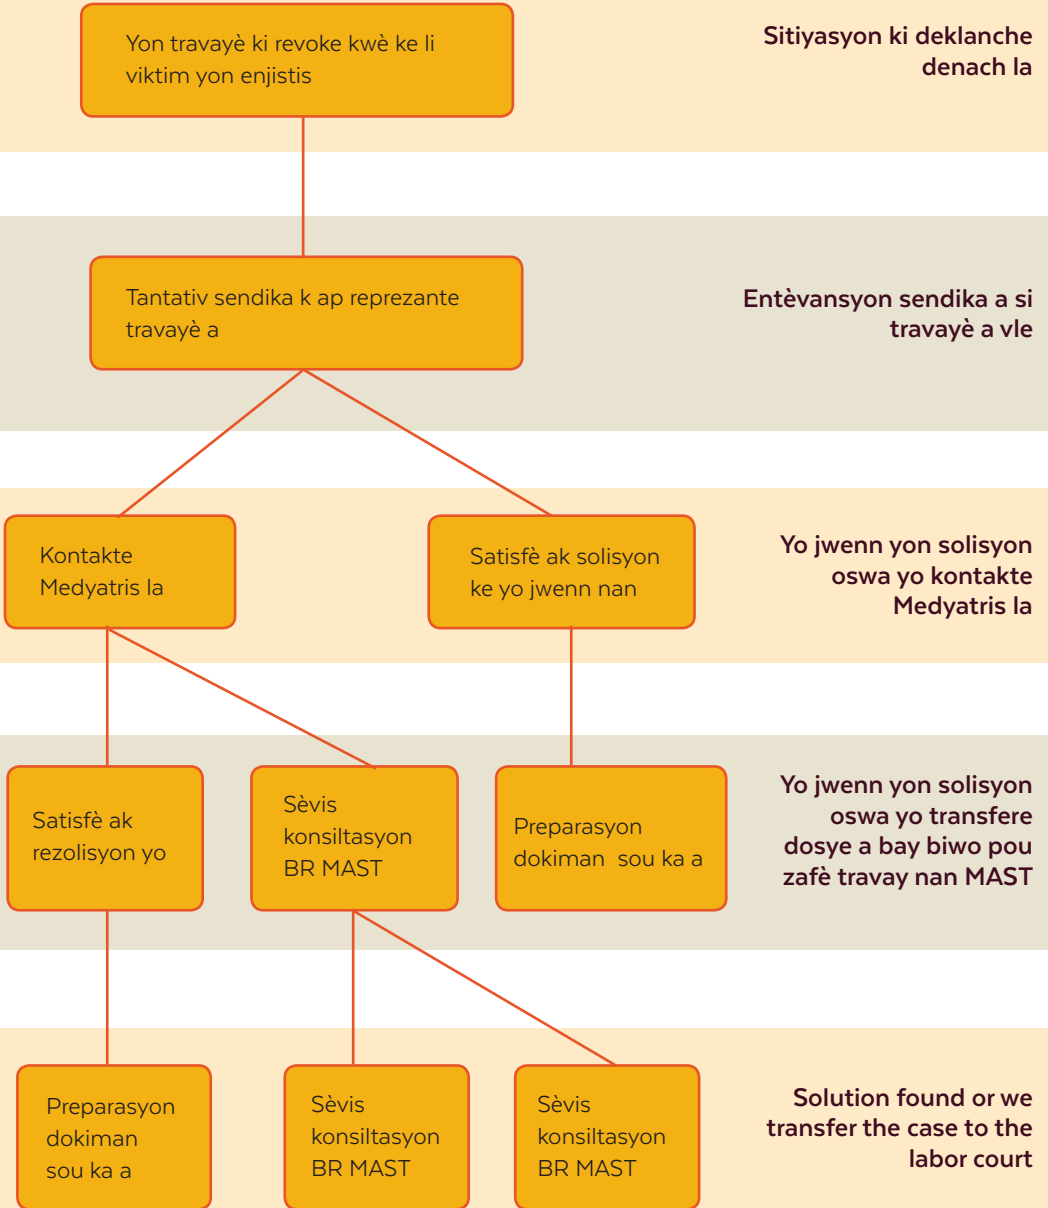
Yon travayè ki revoke kwè ke li viktim yon enjistis

Sitiyasyon ki deklanche denach la

Tantativ sendika k ap reprezante travayè a

Entèvansyon sendika a si travayè a vle

Kontakte Medyatris la

Satisfè ak solisyon ke yo jwenn nan

Yo jwenn yon solisyon oswa yo kontakte Medyatris la

Satisfè ak rezolisyon yo

Sèvis konsiltasyon BR MAST

Preparasyon dokiman sou ka a

Yo jwenn yon solisyon oswa yo transfere dosye a bay biwo pou zafè travay nan MAST

Preparasyon dokiman sou ka a

Sèvis konsiltasyon BR MAST

Sèvis konsiltasyon BR MAST

Solution found or we transfer the case to the labor court